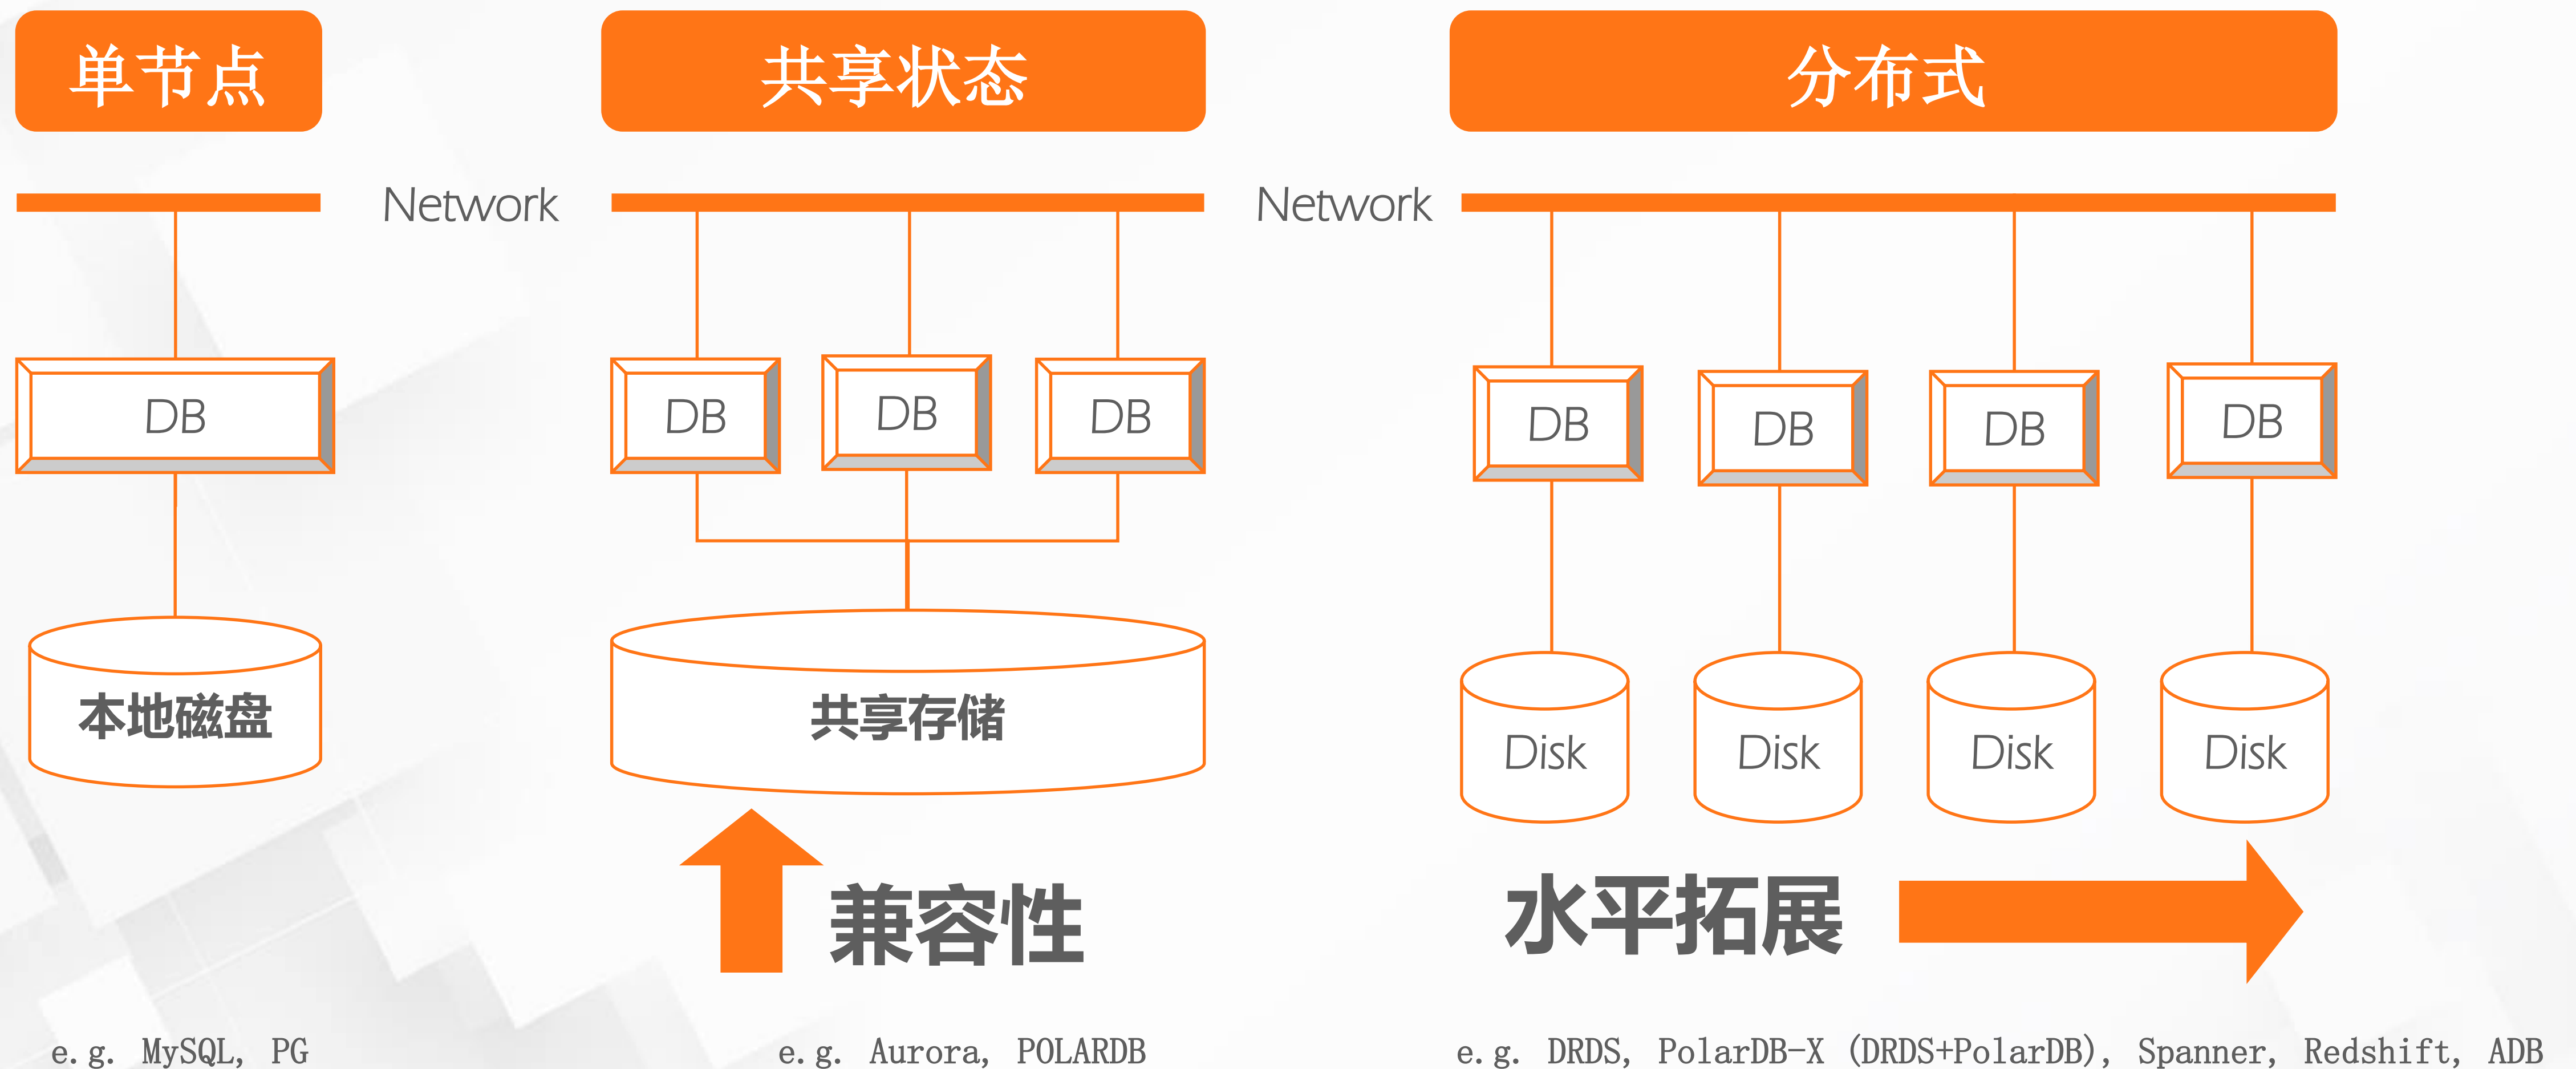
单节点

共享状态

分布式

Network

Network

DB

本地磁盘

e.g. MySQL, PG

DB DB DB

共享存储

兼容性

e.g. Aurora, POLARDB

DB DB DB DB

Disk Disk Disk Disk

水平拓展

e.g. DRDS, PolarDB-X (DRDS+PolarDB), Spanner, Redshift, ADB